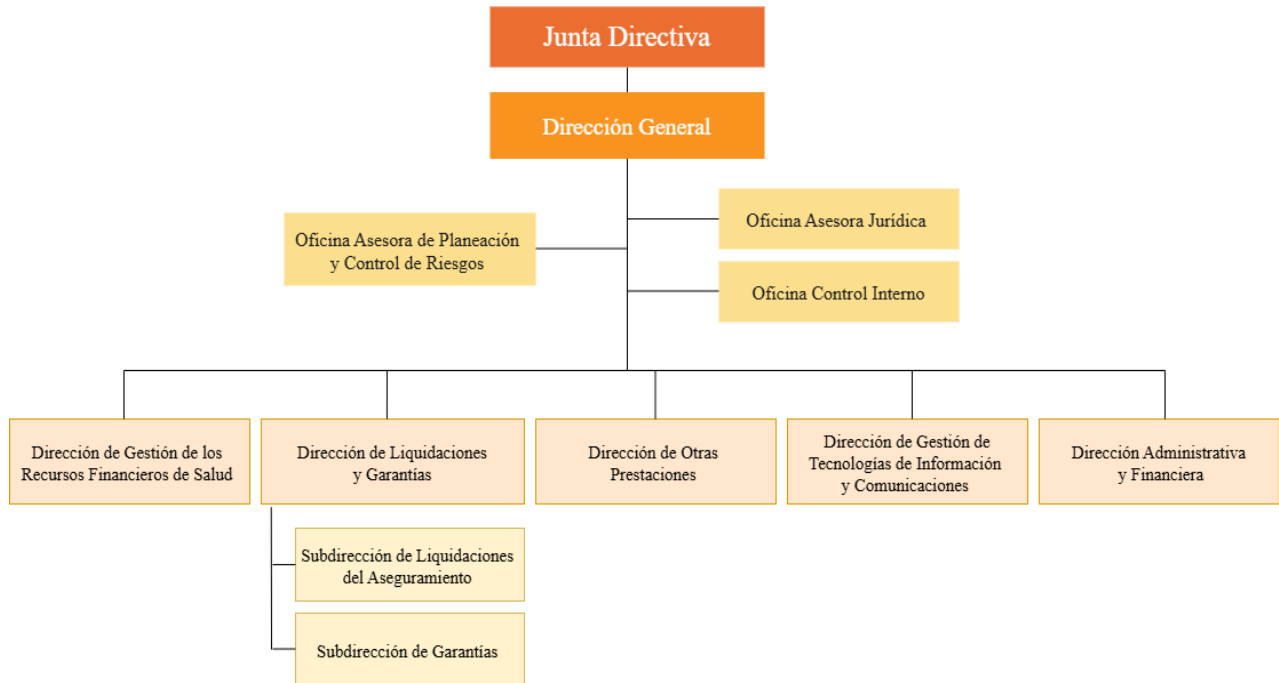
Junta Directiva

Dirección General

Oficina Asesora Jurídica

Oficina Asesora de Planeación y Control de Riesgos

Oficina Control Interno

Dirección de Gestión de los Recursos Financieros de Salud

Dirección de Liquidaciones y Garantías

Dirección de Otras Prestaciones

Dirección de Gestión de Tecnologías de Información y Comunicaciones

Dirección Administrativa y Financiera

Subdirección de Liquidaciones del Aseguramiento

Subdirección de Garantías